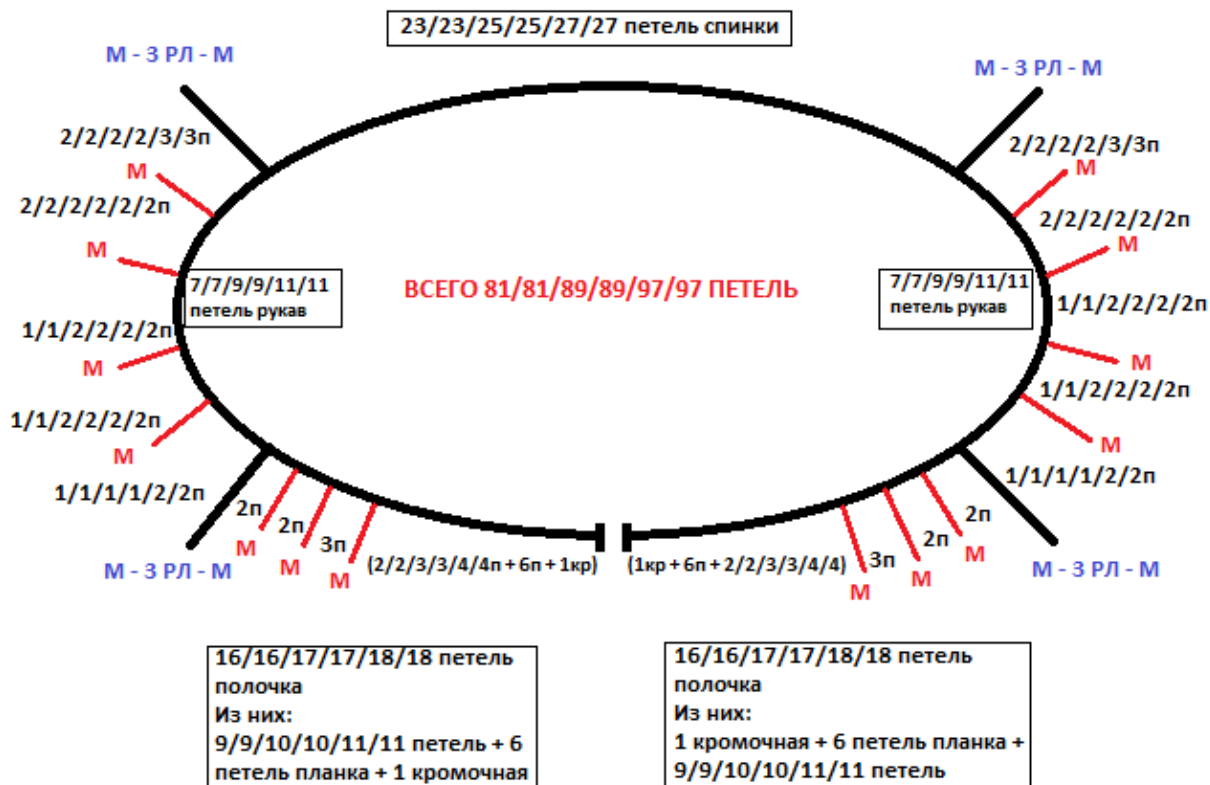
23/23/25/25/27/27 петель спинки

М - 3 РЛ - М

М - 3 РЛ - М

2/2/2/2/3/3п

М

2/2/2/2/2/2п

М

7/7/9/9/11/11 петель рукав

1/1/2/2/2/2п

М

1/1/2/2/2/2п

М

1/1/1/1/2/2п

2п

М

2п

М

3п

М

М - 3 РЛ - М

(2/2/3/3/4/4п + 6п + 1кр)

ВСЕГО 81/81/89/89/97/97 ПЕТЕЛЬ

2/2/2/2/3/3п

М

2/2/2/2/2/2п

М

7/7/9/9/11/11 петель рукав

1/1/2/2/2/2п

М

1/1/2/2/2/2п

М

1/1/1/1/2/2п

2п

М

2п

М

3п

М

М - 3 РЛ - М

(1кр + 6п + 2/2/3/3/4/4)

16/16/17/17/18/18 петель полочка
Из них:
9/9/10/10/11/11 петель + 6 петель планка + 1 кромочная

16/16/17/17/18/18 петель полочка
Из них:
1 кромочная + 6 петель планка + 9/9/10/10/11/11 петель